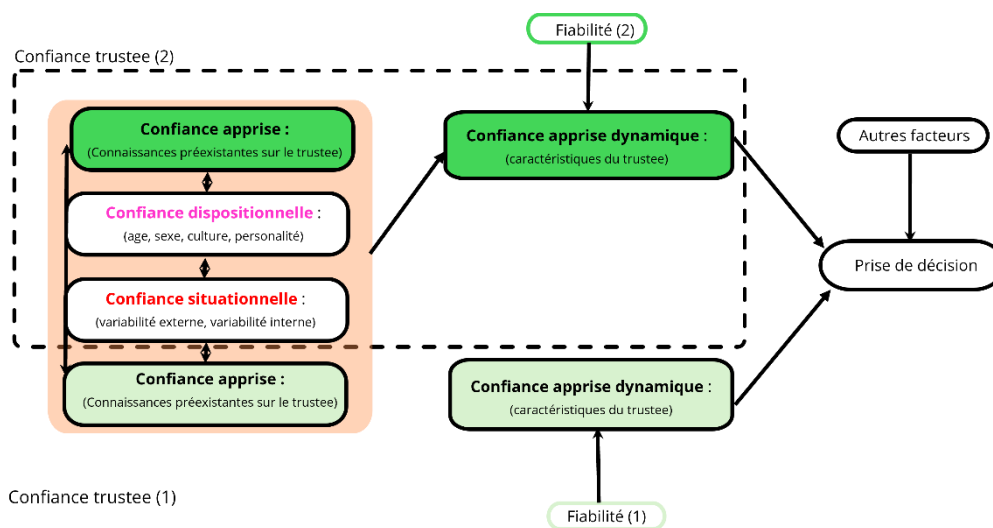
Fiabilité (2)

Confiance trustee (2)

Confiance apprise :
(Connaissances préexistantes sur le trustee)

Confiance dispositionnelle :
(age, sexe, culture, personalité)

Confiance situationnelle :
(variabilité externe, variabilité interne)

Confiance apprise :
(Connaissances préexistantes sur le trustee)

Confiance apprise dynamique :
(caractéristiques du trustee)

Autres facteurs

Prise de décision

Confiance apprise dynamique :
(caractéristiques du trustee)

Confiance trustee (1)

Fiabilité (1)